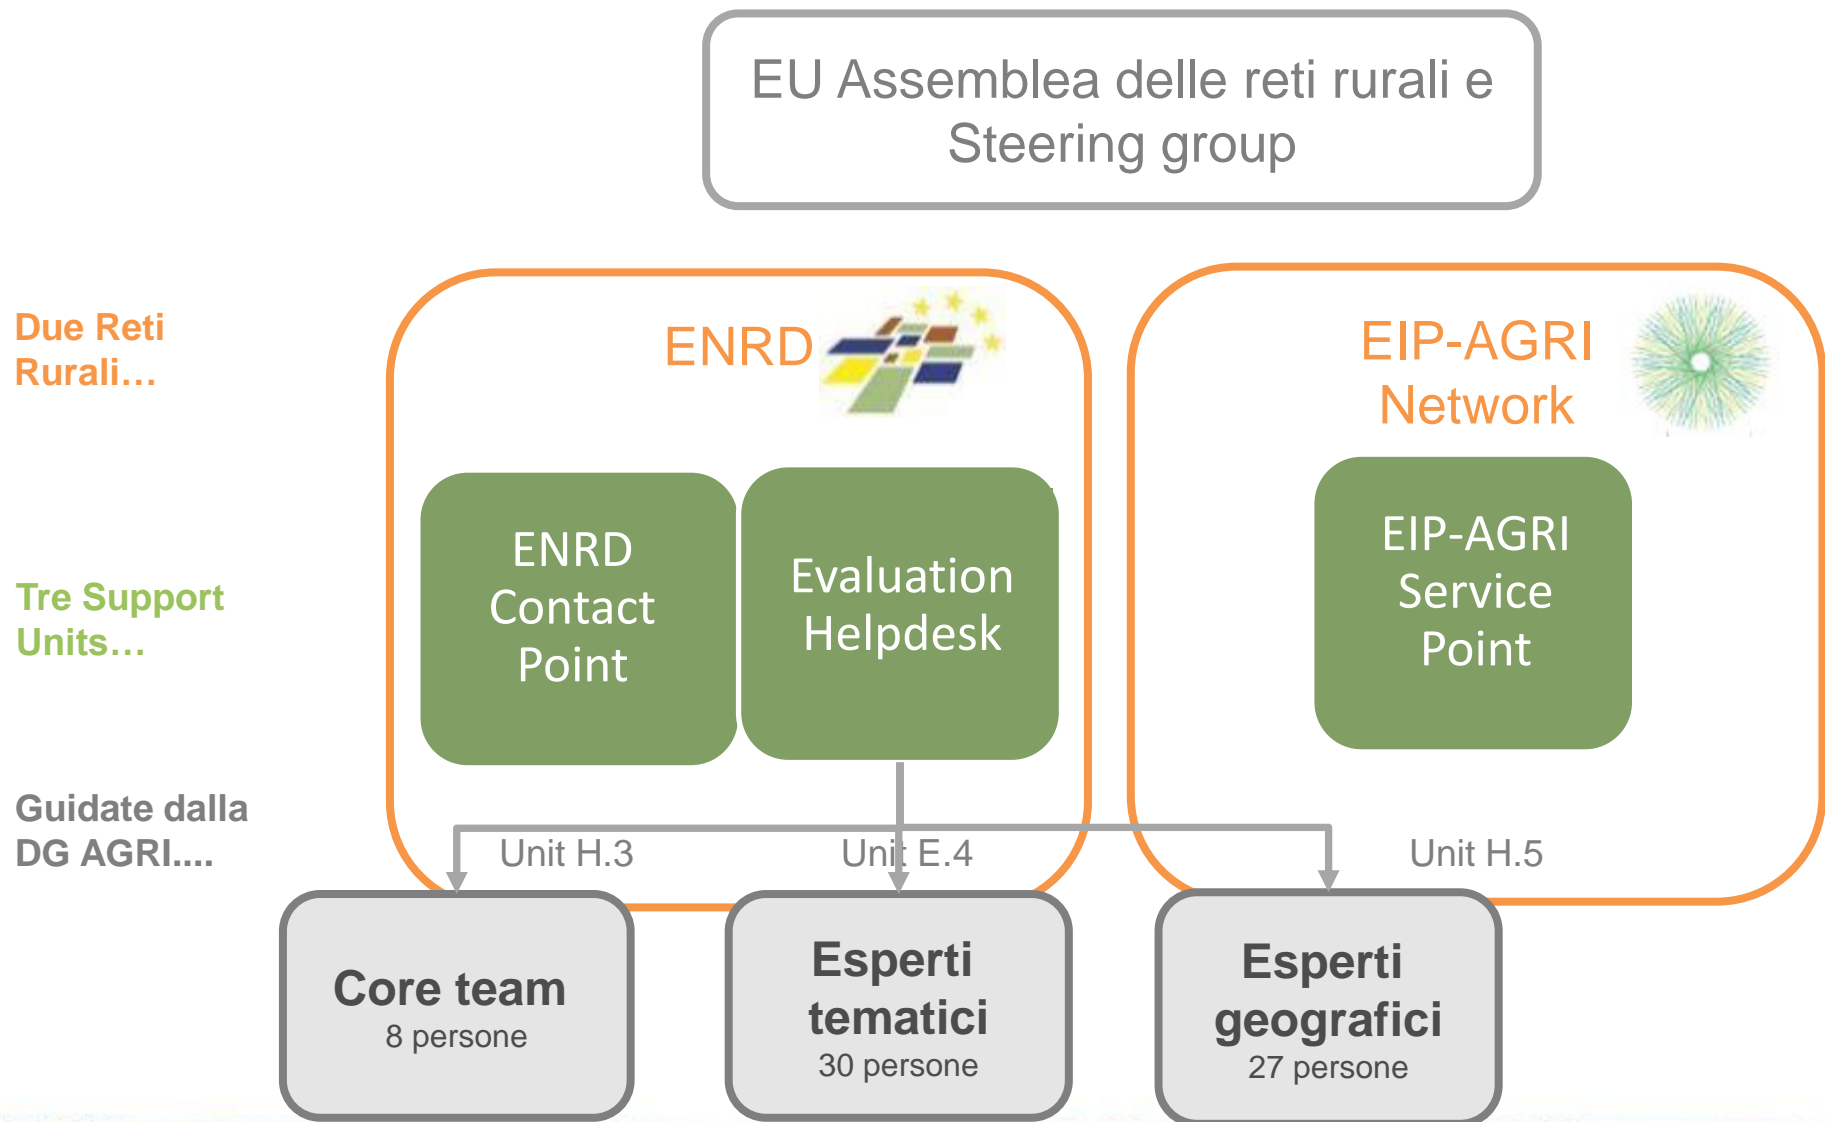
EU Assemblea delle reti rurali e Steering group

Due Reti Rurali…

ENRD

EIP-AGRI Network

Tre Support Units…

ENRD Contact Point

Evaluation Helpdesk

EIP-AGRI Service Point

Guidate dalla DG AGRI....

Unit H.3

Unit E.4

Unit H.5

Core team
8 persone

Esperti tematici
30 persone

Esperti geografici
27 persone